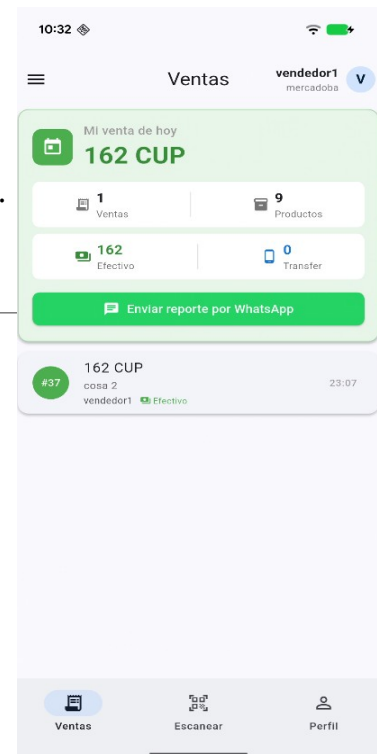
10:32

Ventas

vendedor1
mercadoba

V

Mi venta de hoy
162 CUP

1
Ventas

9
Productos

162
Efectivo

0
Transfer

Enviar reporte por WhatsApp

#37

162 CUP
cosa 2
vendedor1 Efectivo

23:07

Ventas

Escanear

Perfil